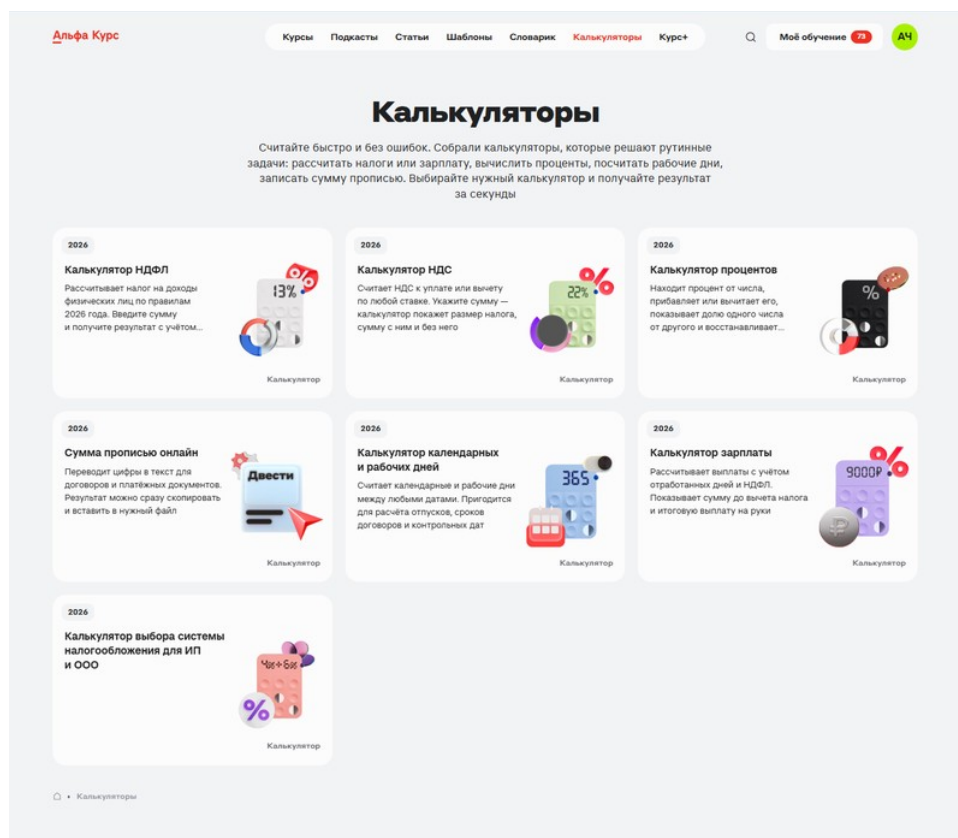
Альфа Курс

Курсы Подкасты Статьи Шаблоны Словарик Калькуляторы Курс+

Моё обучение 73

АЧ

Калькуляторы

Считайте быстро и без ошибок. Собрали калькуляторы, которые решают рутинные задачи: рассчитать налоги или зарплату, вычислить проценты, посчитать рабочие дни, записать сумму прописью. Выбирайте нужный калькулятор и получайте результат за секунды

2026

Калькулятор НДФЛ

Рассчитывает налог на доходы физических лиц по правилам 2026 года. Введите сумму и получите результат с учётом...

13%

Калькулятор

2026

Калькулятор НДС

Считает НДС к уплате или вычету по любой ставке. Укажите сумму — калькулятор покажет размер налога, сумму с ним и без него

22%

Калькулятор

2026

Калькулятор процентов

Находит процент от числа, прибавляет или вычитает его, показывает долю одного числа от другого и восстанавливает...

%

Калькулятор

2026

Сумма прописью онлайн

Переводит цифры в текст для договоров и платёжных документов. Результат можно сразу скопировать и вставить в нужный файл

Двести

Калькулятор

2026

Калькулятор календарных и рабочих дней

Считает календарные и рабочие дни между любыми датами. Пригодится для расчёта отпусков, сроков договоров и контрольных дат

365

Калькулятор

2026

Калькулятор зарплаты

Рассчитывает выплаты с учётом отработанных дней и НДФЛ. Показывает сумму до вычета налога и итоговую выплату на руки

9000₽

Калькулятор

2026

Калькулятор выбора системы налогообложения для ИП и ООО

Чек+6%

%

Калькулятор

Калькуляторы